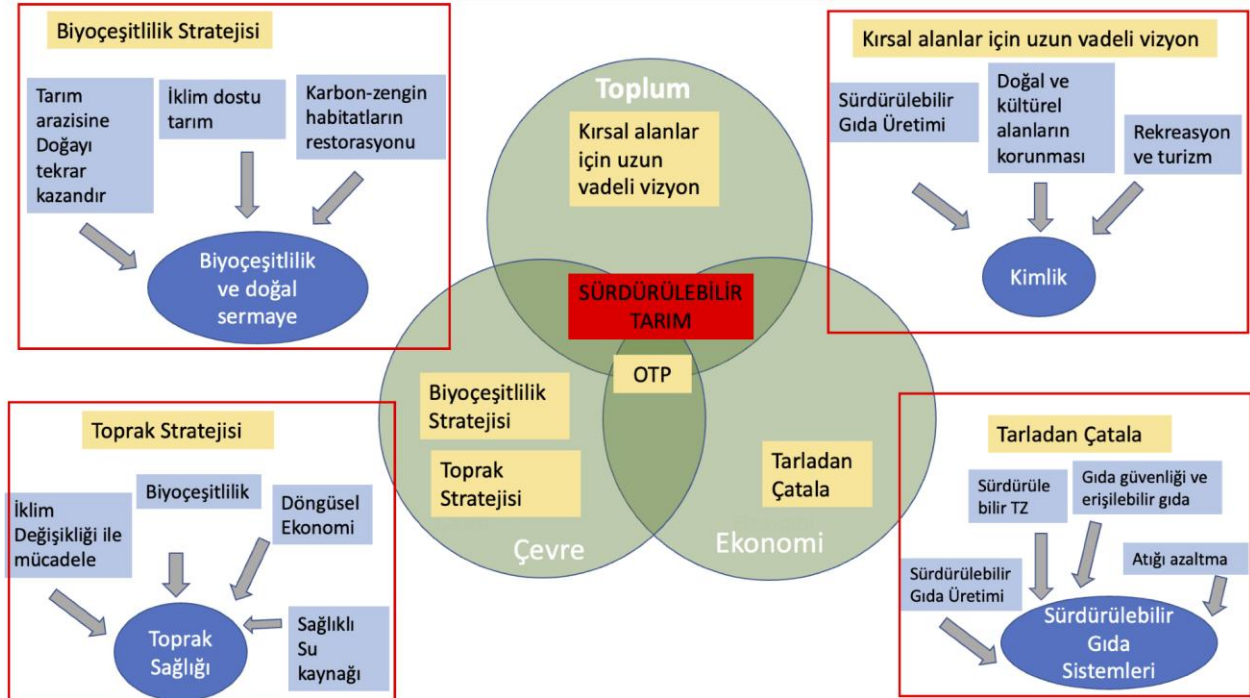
Biyoçeşitlilik Stratejisi

Tarım arazisine Doğayı tekrar kazandır

İklim dostu tarım

Karbon-zengin habitatların restorasyonu

Biyoçeşitlilik ve doğal sermaye

Toplum

Kırsal alanlar için uzun vadeli vizyon

SÜRDÜRÜLEBİLİR TARIM

OTP

Biyoçeşitlilik Stratejisi

Toprak Stratejisi

Tarladan Çatala

Çevre

Ekonomi

Kırsal alanlar için uzun vadeli vizyon

Sürdürülebilir Gıda Üretimi

Doğal ve kültürel alanların korunması

Rekreasyon ve turizm

Kimlik

Toprak Stratejisi

İklim Değişikliği ile mücadele

Biyoçeşitlilik

Döngüsel Ekonomi

Sağlıklı Su kaynağı

Toprak Sağlığı

Tarladan Çatala

Sürdürüle bilir TZ

Gıda güvenliği ve erişilebilir gıda

Sürdürülebilir Gıda Üretimi

Atığı azaltma

Sürdürülebilir Gıda Sistemleri